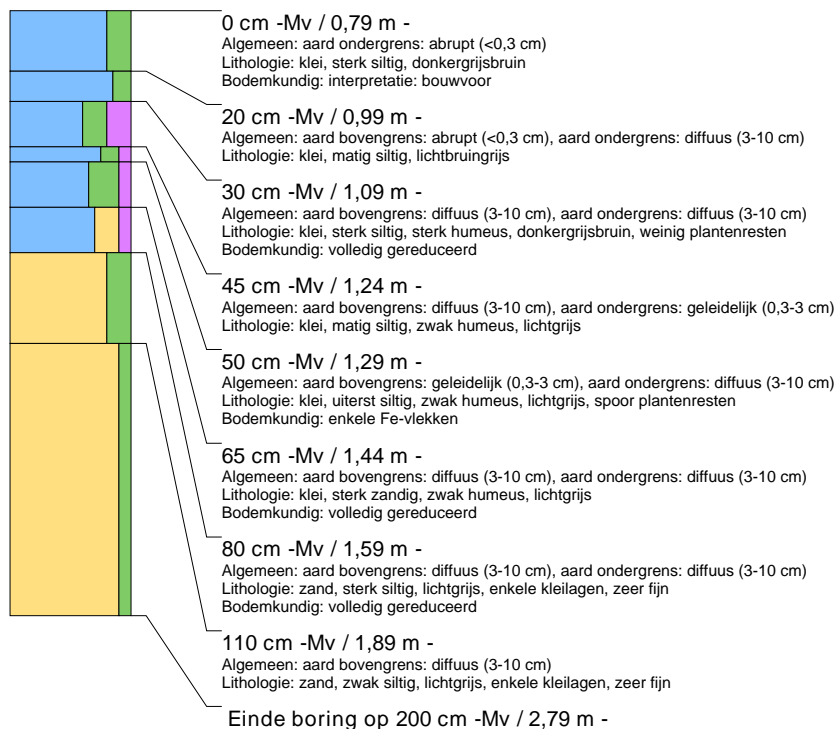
0 cm -Mv / 0,79 m -
Algemeen: aard ondergrens: abrupt (<0,3 cm)
Lithologie: klei, sterk siltig, donkergrijsbruin
Bodemkundig: interpretatie: bouwvoor

20 cm -Mv / 0,99 m -
Algemeen: aard bovengrens: abrupt (<0,3 cm), aard ondergrens: diffuus (3-10 cm)
Lithologie: klei, matig siltig, lichtbruingrijs

30 cm -Mv / 1,09 m -
Algemeen: aard bovengrens: diffuus (3-10 cm), aard ondergrens: diffuus (3-10 cm)
Lithologie: klei, sterk siltig, sterk humeus, donkergrijsbruin, weinig plantenresten
Bodemkundig: volledig gereduceerd

45 cm -Mv / 1,24 m -
Algemeen: aard bovengrens: diffuus (3-10 cm), aard ondergrens: geleidelijk (0,3-3 cm)
Lithologie: klei, matig siltig, zwak humeus, lichtgrijs

50 cm -Mv / 1,29 m -
Algemeen: aard bovengrens: geleidelijk (0,3-3 cm), aard ondergrens: diffuus (3-10 cm)
Lithologie: klei, uiterst siltig, zwak humeus, lichtgrijs, spoor plantenresten
Bodemkundig: enkele Fe-vlekken

65 cm -Mv / 1,44 m -
Algemeen: aard bovengrens: diffuus (3-10 cm), aard ondergrens: diffuus (3-10 cm)
Lithologie: klei, sterk zandig, zwak humeus, lichtgrijs
Bodemkundig: volledig gereduceerd

80 cm -Mv / 1,59 m -
Algemeen: aard bovengrens: diffuus (3-10 cm), aard ondergrens: diffuus (3-10 cm)
Lithologie: zand, sterk siltig, lichtgrijs, enkele kleilagen, zeer fijn
Bodemkundig: volledig gereduceerd

110 cm -Mv / 1,89 m -
Algemeen: aard bovengrens: diffuus (3-10 cm)
Lithologie: zand, zwak siltig, lichtgrijs, enkele kleilagen, zeer fijn

Einde boring op 200 cm -Mv / 2,79 m -